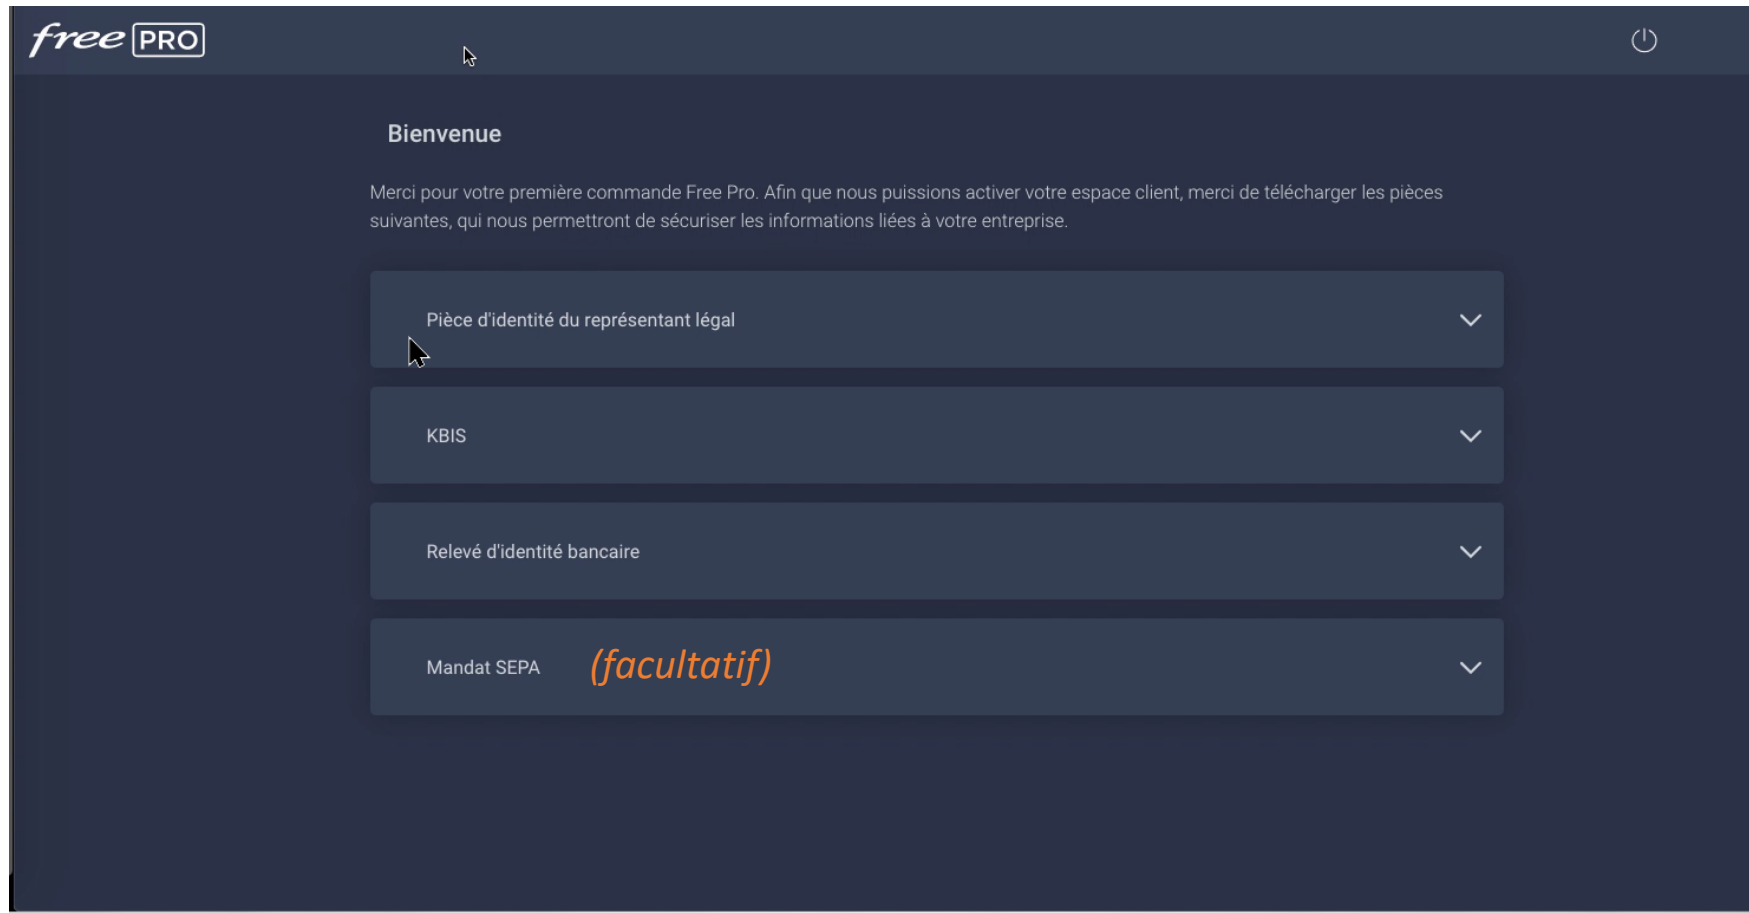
free PRO

Bienvenue

Merci pour votre première commande Free Pro. Afin que nous puissions activer votre espace client, merci de télécharger les pièces suivantes, qui nous permettront de sécuriser les informations liées à votre entreprise.

Pièce d'identité du représentant légal

KBIS

Relevé d'identité bancaire

Mandat SEPA (facultatif)